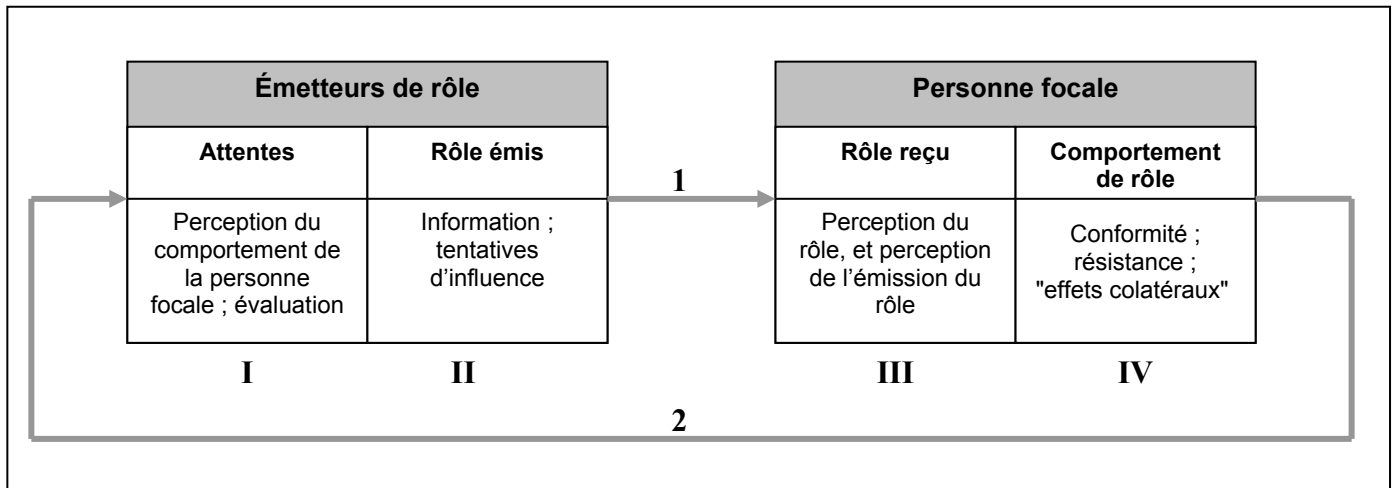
Émetteurs de rôle

| Attentes | Rôle émis |
|---|---|
| Perception du comportement de la personne focale ; évaluation | Information ; tentatives d'influence |

I II

1

Personne focale

| Rôle reçu | Comportement de rôle |
|---|---|
| Perception du rôle, et perception de l'émission du rôle | Conformité ; résistance ; "effets colatéraux" |

III IV

2